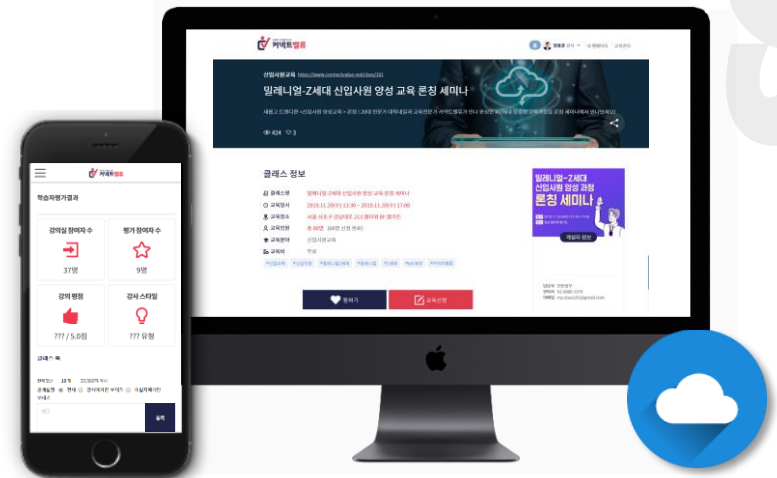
커넥트밸류

신입사원교육 https://www.connectvalue.net/class/101

밀레니얼-Z세대 신입사원 양성 교육 론칭 세미나

424 3

클래스 정보

클래스명 밀레니얼-Z세대 신입사원 양성 교육 론칭 세미나

교육일시 2019.11.28(목) 13:30 ~ 2019.11.28(목) 17:00

교육장소

교육인원 총 60명

교육분야 신입사원교육

교육비 무료

밀레니얼-Z세대 신입사원 양성 과정 론칭 세미나

개설자 정보

찜하기

교육신청

커넥트밸류

학습자평가결과

강의실 참여자 수

37명

평가 참여자 수

9명

강의 평점

??? / 5.0점

강사 스타일

??? 유형

클래스 톡

등록